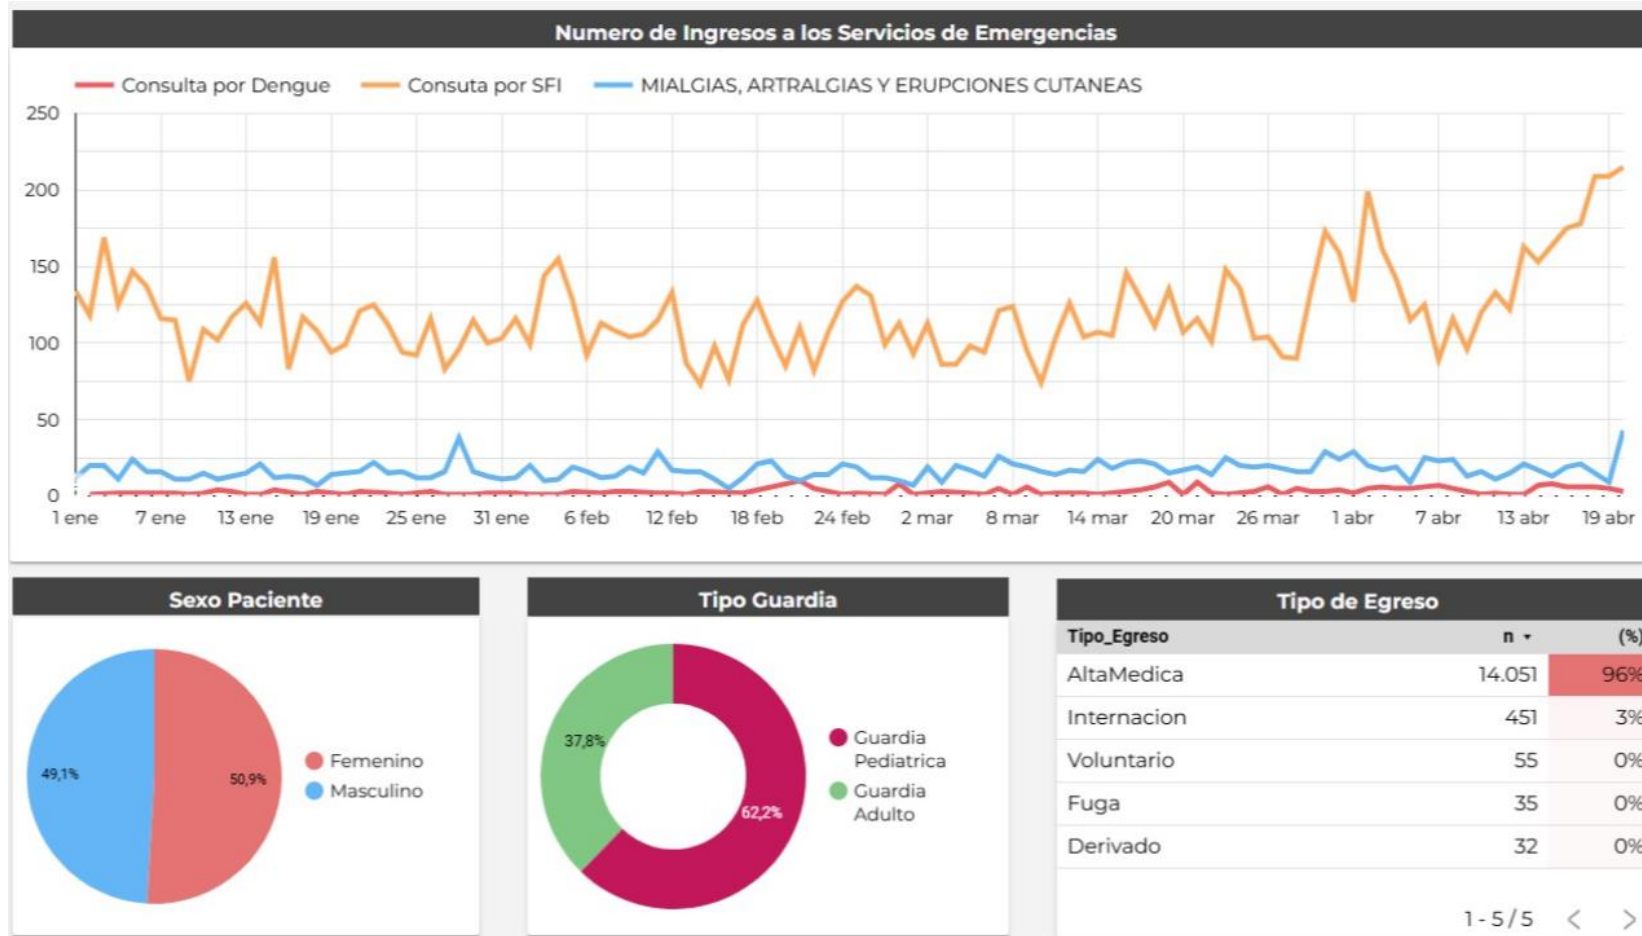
Numero de Ingresos a los Servicios de Emergencias

Consulta por Dengue
Consuta por SFI
MIALGIAS, ARTRALGIAS Y ERUPCIONES CUTANEAS

250
200
150
100
50
0

1 ene
7 ene
13 ene
19 ene
25 ene
31 ene
6 feb
12 feb
18 feb
24 feb
2 mar
8 mar
14 mar
20 mar
26 mar
1 abr
7 abr
13 abr
19 abr

Sexo Paciente

49,1%
50,9%
Femenino
Masculino

Tipo Guardia

37,8%
62,2%
Guardia Pediatrica
Guardia Adulto

Tipo de Egreso

| Tipo_Egreso | n ▾ | (%) |
|---|---|---|
| AltaMedica | 14.051 | 96% |
| Internacion | 451 | 3% |
| Voluntario | 55 | 0% |
| Fuga | 35 | 0% |
| Derivado | 32 | 0% |

1 - 5 / 5 < >